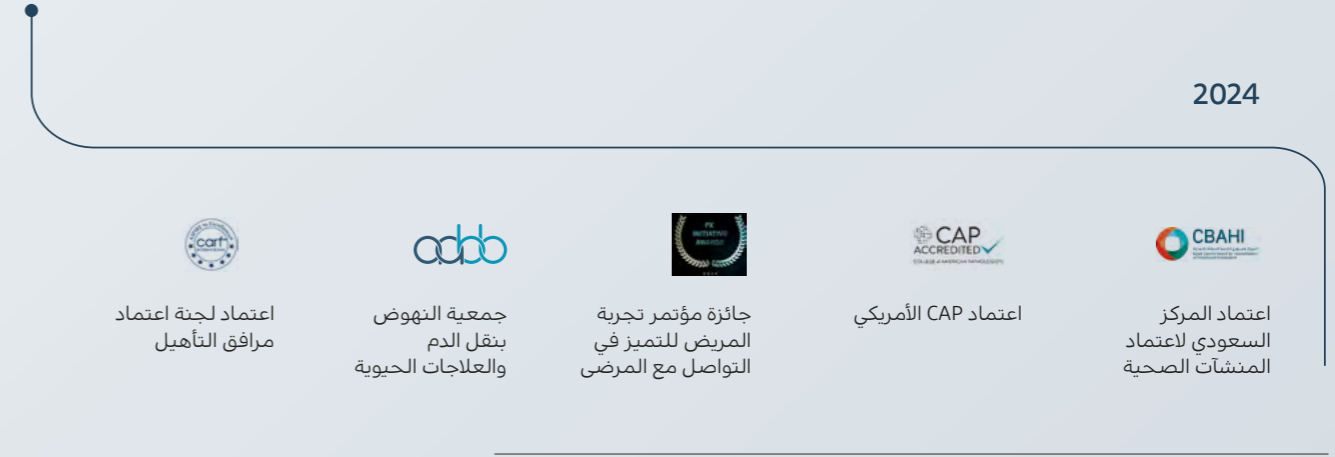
2024

CBAHI

اعتماد المركز السعودي لاعتماد المنشآت الصحية

CAP ACCREDITED

COLLEGE of AMERICAN PATHOLOGISTS

اعتماد CAP الأمريكي

PX INITIATIVE AWARDS

جائزة مؤتمر تجربة المريض للتميز في التواصل مع المرضى

aabb

جمعية النهوض بنقل الدم والعلاجات الحيوية

carf

اعتماد لجنة اعتماد مرافق التأهيل